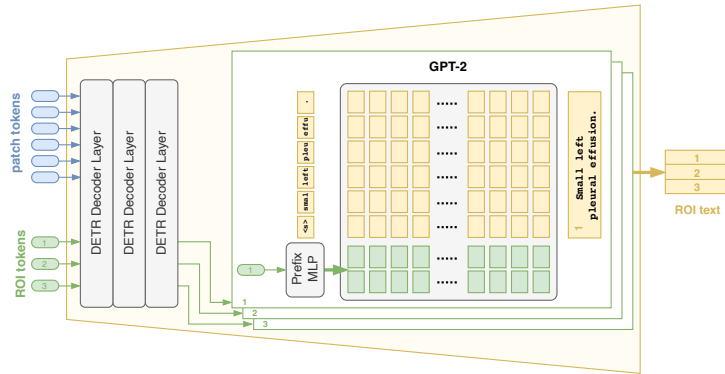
patch tokens

ROI tokens

1

2

3

DETR Decoder Layer

DETR Decoder Layer

DETR Decoder Layer

GPT-2

<s>

smal

left

pleu

effu

.

1

Prefix MLP

......

......

......

......

......

......

......

......

Small left pleural effusion.

1

1

2

3

1

2

3

ROI text